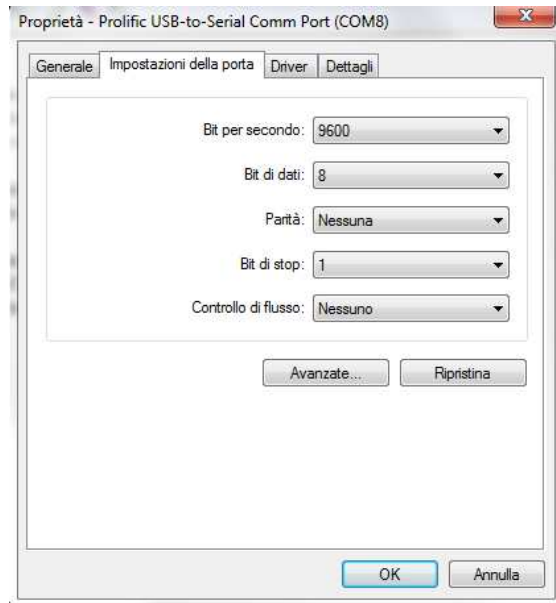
Proprietà - Prolific USB-to-Serial Comm Port (COM8)

Generale | Impostazioni della porta | Driver | Dettagli

Bit per secondo: 9600

Bit di dati: 8

Parità: Nessuna

Bit di stop: 1

Controllo di flusso: Nessuno

Avanzate...

Ripristina

OK

Annulla